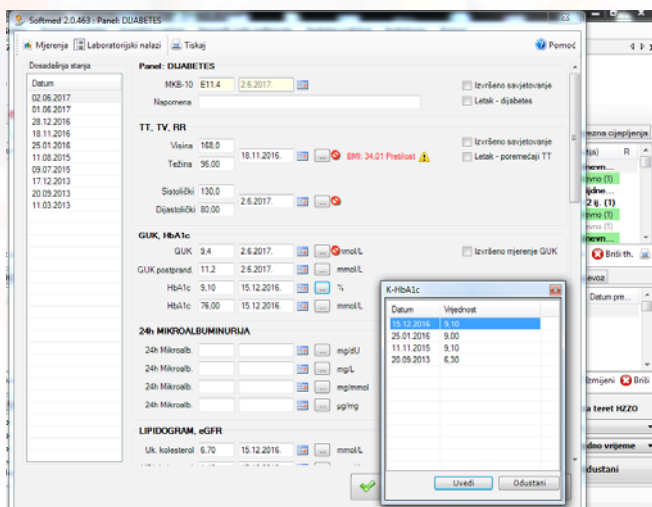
Softmed 2.0.463 : Panel: DIJABETES

Mjerenja Laboratorijski nalazi Tiskaj

Pomoć

Dosadašnja stanja

| Datum |
|---|
| 02.06.2017 |
| 01.06.2017 |
| 28.12.2016 |
| 18.11.2016 |
| 25.01.2016 |
| 11.08.2015 |
| 09.07.2015 |
| 17.12.2013 |
| 20.09.2013 |
| 11.03.2013 |

Panel: DIJABETES

MKB-10 E11.4 2.6.2017.

Napomena

Izvršeno savjetovanje

Letak - dijabetes

TT, TV, RR

Visina 168,0

Težina 96,00 18.11.2016. ... BMI: 34,01 Pretilost

Izvršeno savjetovanje

Letak - poremećaji TT

Sistolički 130,0

Dijastolički 80,00 2.6.2017. ...

GUK, HbA1c

GUK 9,4 2.6.2017. ... mmol/L

Izvršeno mjerenje GUK

GUK postprand. 11,2 2.6.2017. ... mmol/L

HbA1c 9,10 15.12.2016. ... %

HbA1c 76,00 15.12.2016. ... mmol/L

24h MIKROALBUMINURIJA

24h Mikroalb. ... mg/dU

24h Mikroalb. ... mg/L

24h Mikroalb. ... mg/mmol

24h Mikroalb. ... µg/mg

LIPIDOGRAM, eGFR

Uk. kolesterol 6,70 15.12.2016. ... mmol/L

K-HbA1c

| Datum | Vrijednost |
|---|---|
| 15.12.2016 | 9,10 |
| 25.01.2016 | 9,00 |
| 11.11.2015 | 9,10 |
| 20.09.2013 | 6,30 |

Uvedi Odustani

ezna cijepljenja

R

Briši th.

Izmijeni Briši

Datum pre...

a teret HZZO

dno vrijeme

dustani